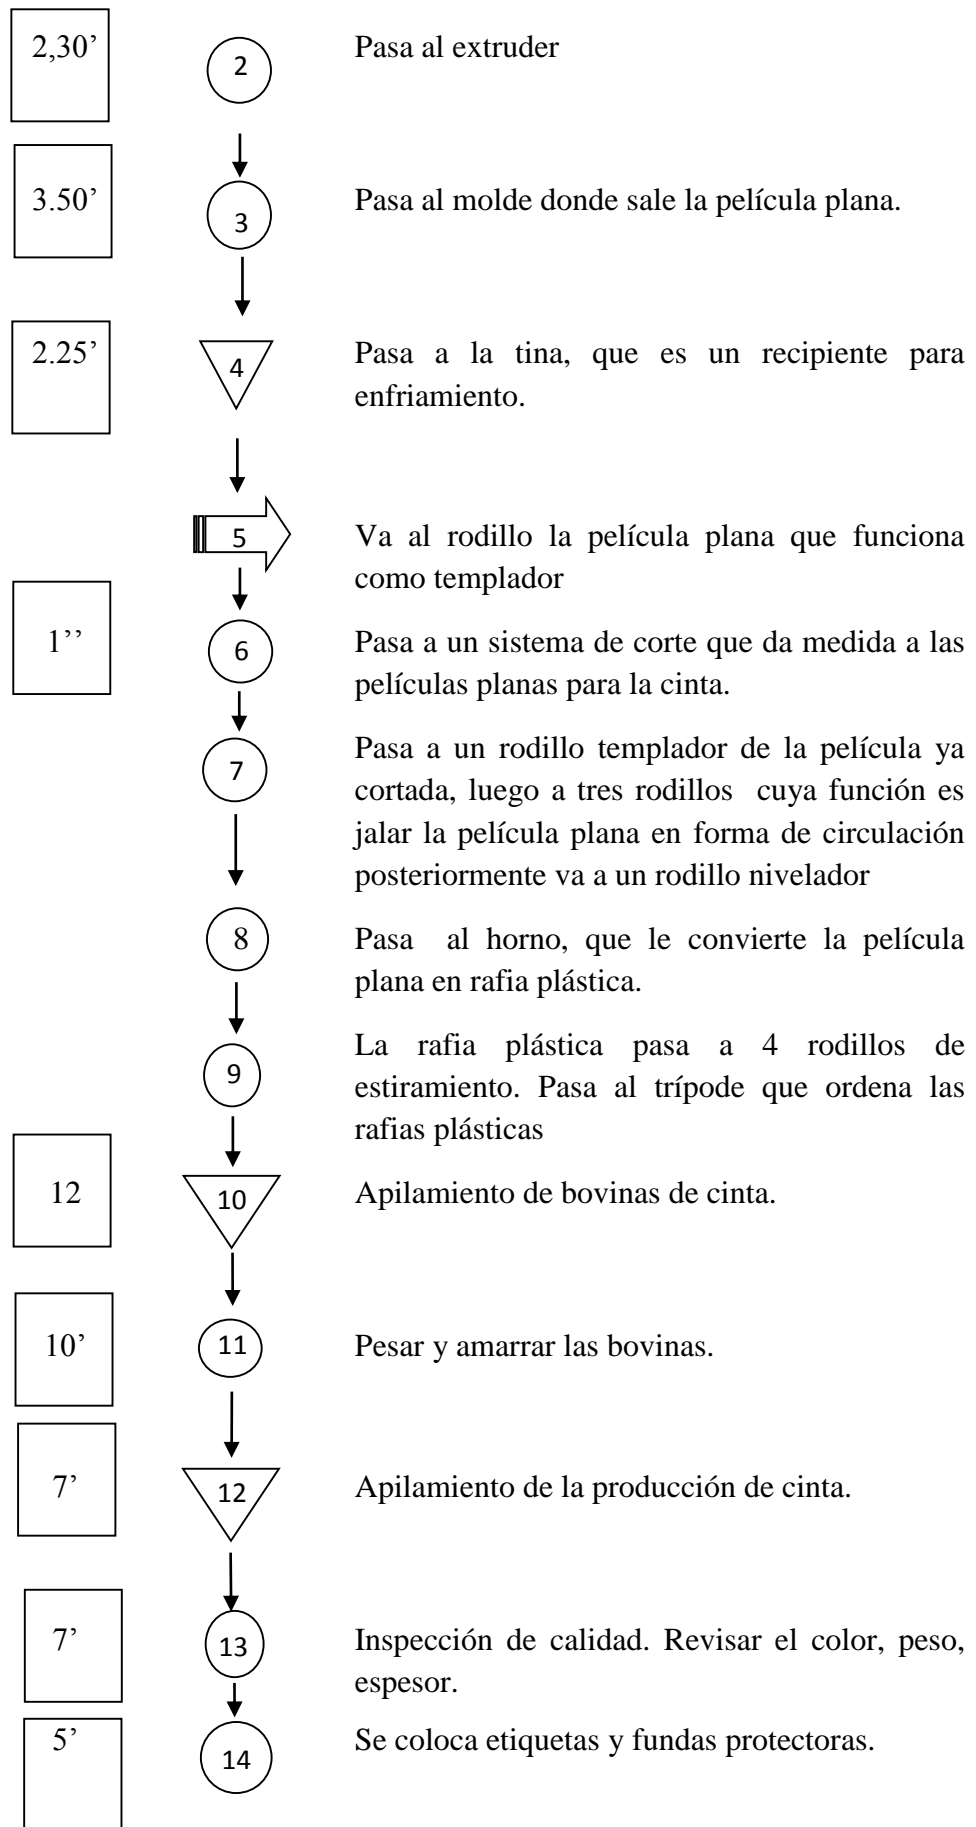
2,30'
2
Pasa al extruder

3.50'
3
Pasa al molde donde sale la película plana.

2.25'
4
Pasa a la tina, que es un recipiente para enfriamiento.

5
Va al rodillo la película plana que funciona como templador

1''
6
Pasa a un sistema de corte que da medida a las películas planas para la cinta.

7
Pasa a un rodillo templador de la película ya cortada, luego a tres rodillos cuya función es jalar la película plana en forma de circulación posteriormente va a un rodillo nivelador

8
Pasa al horno, que le convierte la película plana en rafia plástica.

9
La rafia plástica pasa a 4 rodillos de estiramiento. Pasa al trípode que ordena las rafias plásticas

12
10
Apilamiento de bovinas de cinta.

10'
11
Pesar y amarrar las bovinas.

7'
12
Apilamiento de la producción de cinta.

7'
13
Inspección de calidad. Revisar el color, peso, espesor.

5'
14
Se coloca etiquetas y fundas protectoras.